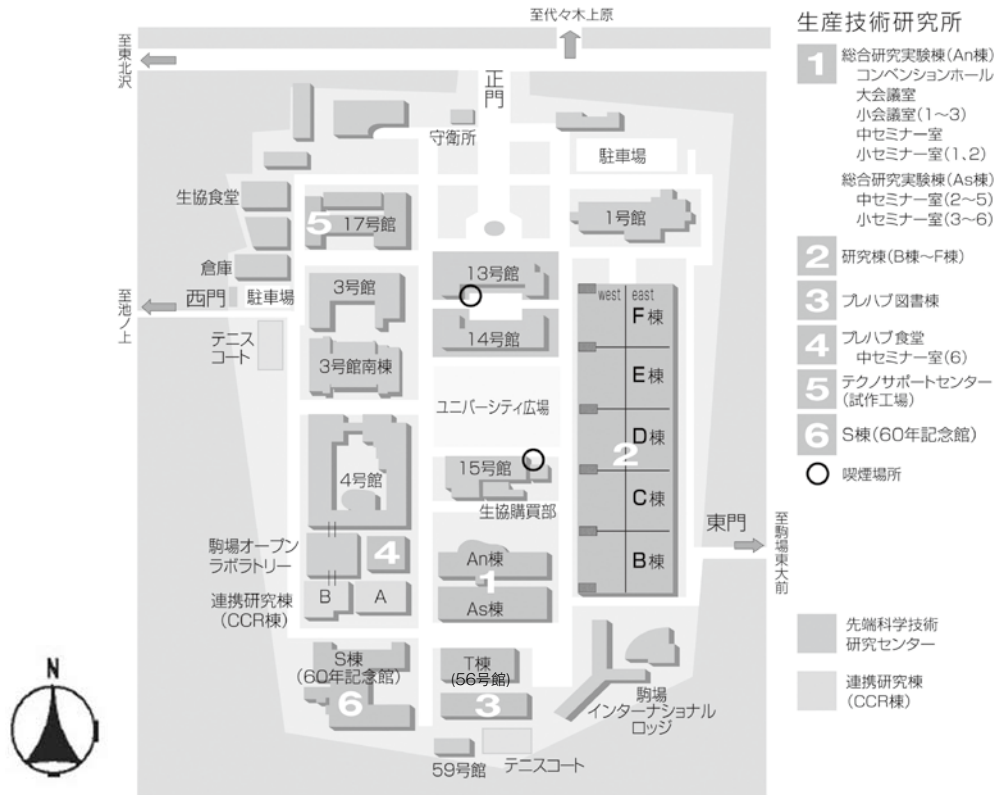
至代々木上原

至東北沢

正門

守衛所

駐車場

生協食堂

5 17号館

1号館

倉庫

西門 駐車場

至池ノ上

13号館

3号館

west east

F棟

テニスコート

14号館

3号館南棟

E棟

ユニバーシティ広場

D棟

4号館

15号館

2

C棟

生協購買部

東門

至駒場東大前

駒場オープンラボラトリー

4

An棟

B棟

1

B A

As棟

連携研究棟（CCR棟）

N

S棟（60年記念館）

6

T棟（56号館）

3

駒場インターナショナルロッジ

59号館 テニスコート

生産技術研究所

1 総合研究実験棟（An棟）
コンベンションホール
大会議室
小会議室（1～3）
中セミナー室
小セミナー室（1、2）

総合研究実験棟（As棟）
中セミナー室（2～5）
小セミナー室（3～6）

2 研究棟（B棟～F棟）

3 プレハブ図書棟

4 プレハブ食堂
中セミナー室（6）

5 テクノサポートセンター（試作工場）

6 S棟（60年記念館）

喫煙場所

先端科学技術研究センター

連携研究棟（CCR棟）